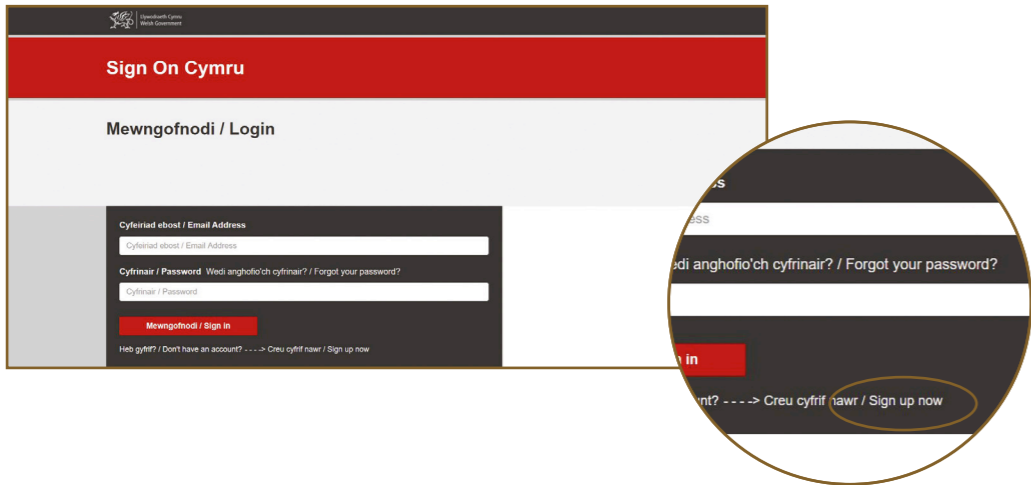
Llywodraeth Cymru
Welsh Government

Sign On Cymru

Mewngofnodi / Login

Cyfeiriad ebost / Email Address

Cyfeiriad ebost / Email Address

Cyfrinair / Password Wedi anghofio'ch cyfrinair? / Forgot your password?

Cyfrinair / Password

Mewngofnodi / Sign in

Heb gyfrif? / Don't have an account? - - - -> Creu cyfrif nawr / Sign up now

ss

ess

edi anghofio'ch cyfrinair? / Forgot your password?

n in

unt? - - - -> Creu cyfrif nawr / Sign up now